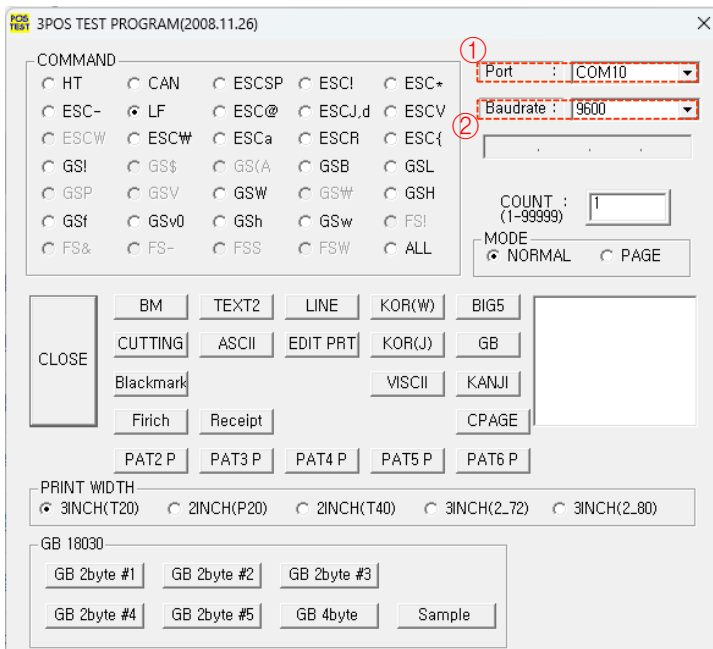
POS TEST 3POS TEST PROGRAM(2008.11.26)

×

COMMAND
HT
CAN
ESCSP
ESC!
ESC*
ESC-
LF
ESC@
ESCJ,d
ESCV
ESCW
ESC₩
ESCa
ESCR
ESC{
GS!
GS$
GS(A
GSB
GSL
GSP
GSV
GSW
GS₩
GSH
GSf
GSv0
GSh
GSw
FS!
FS&
FS-
FSS
FSW
ALL

①
Port : COM10
②
Baudrate : 9600

COUNT :
(1~99999)
1

MODE
NORMAL
PAGE

CLOSE
BM
TEXT2
LINE
KOR(W)
BIG5
CUTTING
ASCII
EDIT PRT
KOR(J)
GB
Blackmark
VISCII
KANJI
Firich
Receipt
CPAGE
PAT2 P
PAT3 P
PAT4 P
PAT5 P
PAT6 P

PRINT WIDTH
3INCH(T20)
2INCH(P20)
2INCH(T40)
3INCH(2_72)
3INCH(2_80)

GB 18030
GB 2byte #1
GB 2byte #2
GB 2byte #3
GB 2byte #4
GB 2byte #5
GB 4byte
Sample